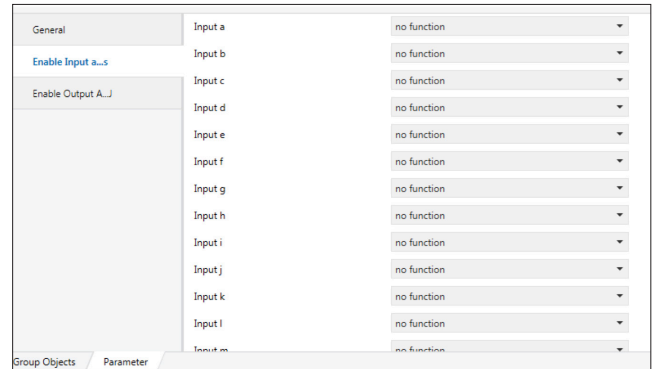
General

Enable Input a...s

Enable Output A...J

| | |
|---|---|
| Input a | no function |
| Input b | no function |
| Input c | no function |
| Input d | no function |
| Input e | no function |
| Input f | no function |
| Input g | no function |
| Input h | no function |
| Input i | no function |
| Input j | no function |
| Input k | no function |
| Input l | no function |
| Input m | no function |

Group Objects    Parameter